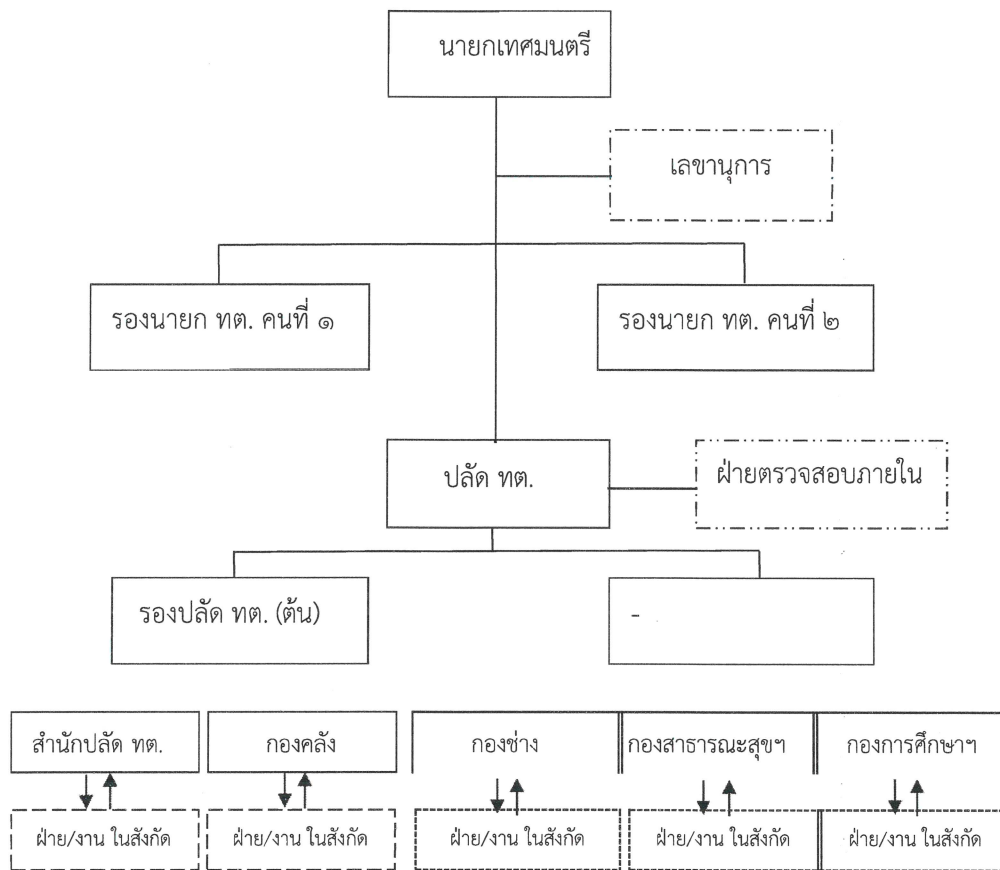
นายกเทศมนตรี

เลขานุการ

รองนายก ทต. คนที่ ๑

รองนายก ทต. คนที่ ๒

ปลัด ทต.

ฝ่ายตรวจสอบภายใน

รองปลัด ทต. (ต้น)

-

สำนักปลัด ทต.

ฝ่าย/งาน ในสังกัด

กองคลัง

ฝ่าย/งาน ในสังกัด

กองช่าง

ฝ่าย/งาน ในสังกัด

กองสาธารณะสุขฯ

ฝ่าย/งาน ในสังกัด

กองการศึกษาฯ

ฝ่าย/งาน ในสังกัด